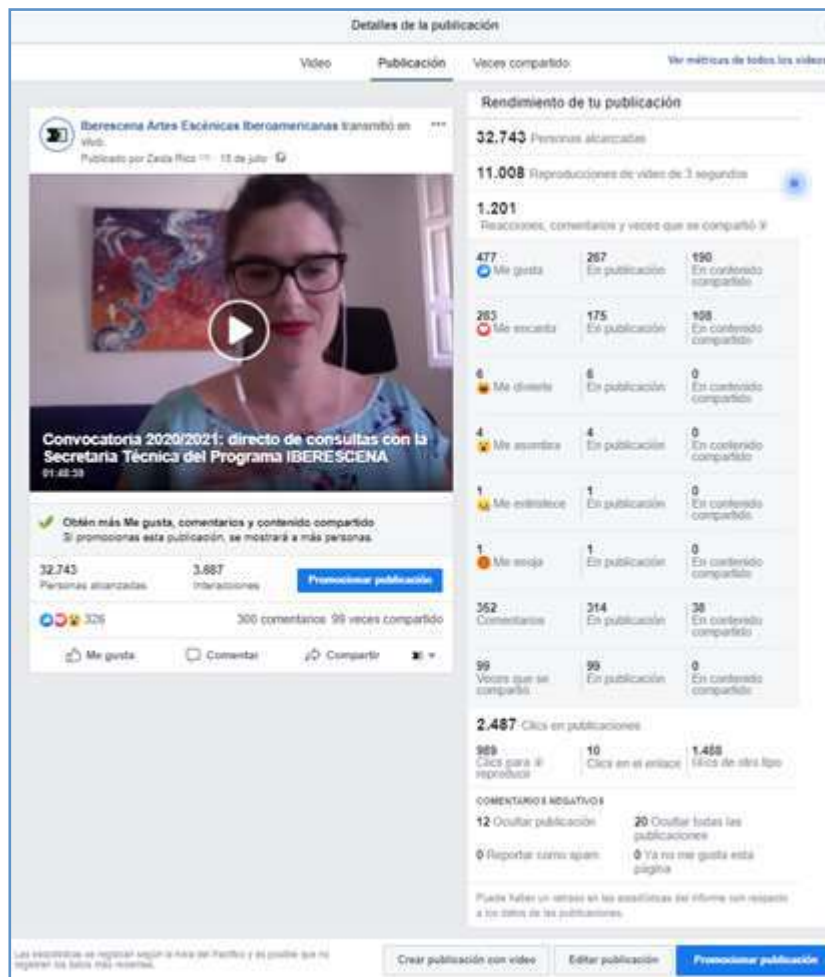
Detalles de la publicación

Video Publicación Veces compartido Ver métricas de todos los videos

Iberescena Artes Escénicas Iberoamericanas transmitió en vivo.
Publicado por Zaida Rico · 15 de julio ·

Convocatoria 2020/2021: directo de consultas con la Secretaría Técnica del Programa IBERESCENA
01:48:39

Obtén más Me gusta, comentarios y contenido compartido
Si promocionas esta publicación, se mostrará a más personas.

32.743 Personas alcanzadas
3.887 Interacciones
Promocionar publicación

326
300 comentarios 99 veces compartido

Me gusta Comentar Compartir

Rendimiento de tu publicación

32.743 Personas alcanzadas

11.008 Reproducciones de video de 3 segundos

1.201
Reacciones, comentarios y veces que se compartió

| | | |
|---|---|---|
| 477 Me gusta | 287 En publicación | 190 En contenido compartido |
| 283 Me encanta | 175 En publicación | 108 En contenido compartido |
| 6 Me divierte | 6 En publicación | 0 En contenido compartido |
| 4 Me asombra | 4 En publicación | 0 En contenido compartido |
| 1 Me entristece | 1 En publicación | 0 En contenido compartido |
| 1 Me enoja | 1 En publicación | 0 En contenido compartido |
| 352 Comentarios | 314 En publicación | 38 En contenido compartido |
| 99 Veces que se compartió | 99 En publicación | 0 En contenido compartido |

2.487 Clics en publicaciones

| | | |
|---|---|---|
| 989 Clics para reproducir | 10 Clics en el enlace | 1.488 Clics de otro tipo |

COMENTARIOS NEGATIVOS
12 Ocultar publicación
20 Ocultar todas las publicaciones
0 Reportar como spam
0 Ya no me gusta esta página

Puede haber un retraso en las estadísticas del informe con respecto a los datos de las publicaciones.

Las estadísticas se registran según la hora del Pacífico y es posible que no reflejen los datos más recientes.

Crear publicación con video Editar publicación Promocionar publicación